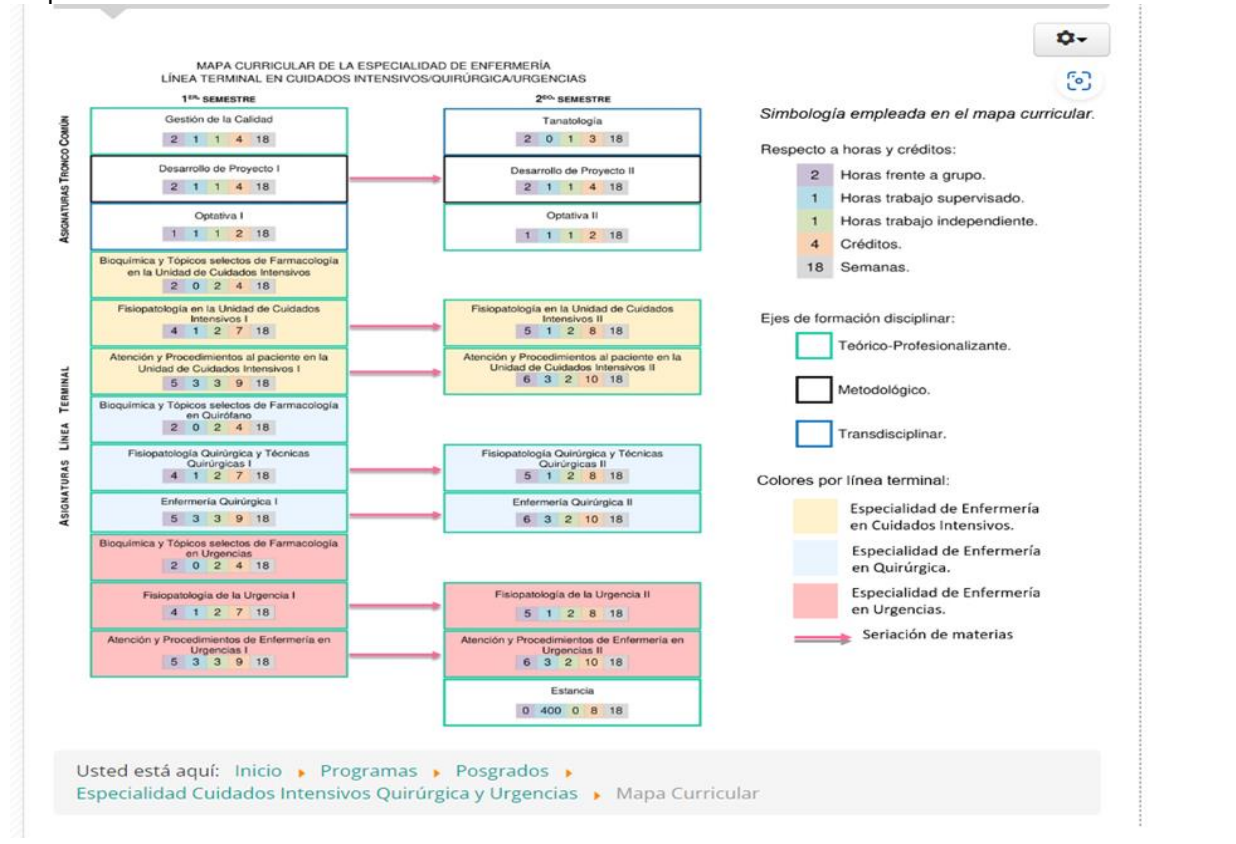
MAPA CURRICULAR DE LA ESPECIALIDAD DE ENFERMERÍA
LÍNEA TERMINAL EN CUIDADOS INTENSIVOS/QUIRÚRGICA/URGENCIAS

1^ER. SEMESTRE

2^DO. SEMESTRE

ASIGNATURAS TRONCO COMÚN

Gestión de la Calidad
2 1 1 4 18

Tanatología
2 0 1 3 18

Desarrollo de Proyecto I
2 1 1 4 18

Desarrollo de Proyecto II
2 1 1 4 18

Optativa I
1 1 1 2 18

Optativa II
1 1 1 2 18

ASIGNATURAS LÍNEA TERMINAL

Bioquímica y Tópicos selectos de Farmacología en la Unidad de Cuidados Intensivos
2 0 2 4 18

Fisiopatología en la Unidad de Cuidados Intensivos I
4 1 2 7 18

Fisiopatología en la Unidad de Cuidados Intensivos II
5 1 2 8 18

Atención y Procedimientos al paciente en la Unidad de Cuidados Intensivos I
5 3 3 9 18

Atención y Procedimientos al paciente en la Unidad de Cuidados Intensivos II
6 3 2 10 18

Bioquímica y Tópicos selectos de Farmacología en Quirófano
2 0 2 4 18

Fisiopatología Quirúrgica y Técnicas Quirúrgicas I
4 1 2 7 18

Fisiopatología Quirúrgica y Técnicas Quirúrgicas II
5 1 2 8 18

Enfermería Quirúrgica I
5 3 3 9 18

Enfermería Quirúrgica II
6 3 2 10 18

Bioquímica y Tópicos selectos de Farmacología en Urgencias
2 0 2 4 18

Fisiopatología de la Urgencia I
4 1 2 7 18

Fisiopatología de la Urgencia II
5 1 2 8 18

Atención y Procedimientos de Enfermería en Urgencias I
5 3 3 9 18

Atención y Procedimientos de Enfermería en Urgencias II
6 3 2 10 18

Estancia
0 400 0 8 18

Simbología empleada en el mapa curricular.

Respecto a horas y créditos:
2 Horas frente a grupo.
1 Horas trabajo supervisado.
1 Horas trabajo independiente.
4 Créditos.
18 Semanas.

Ejes de formación disciplinar:
Teórico-Profesionalizante.
Metodológico.
Transdisciplinar.

Colores por línea terminal:
Especialidad de Enfermería en Cuidados Intensivos.
Especialidad de Enfermería en Quirúrgica.
Especialidad de Enfermería en Urgencias.
Seriación de materias

Usted está aquí: Inicio ▸ Programas ▸ Posgrados ▸ Especialidad Cuidados Intensivos Quirúrgica y Urgencias ▸ Mapa Curricular